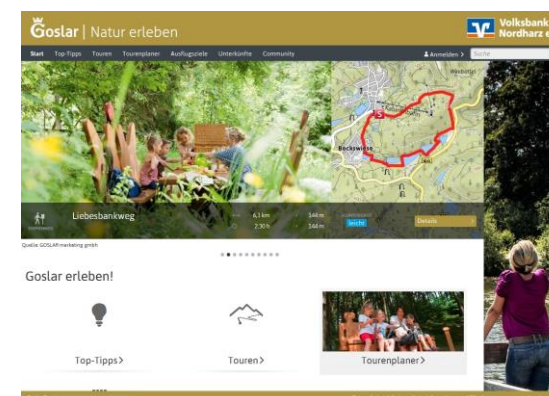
Goslar | Natur erleben

Volksbank Nordharz e

Start Top-Tipps Touren Tourenplaner Ausflugsziele Unterkünfte Community

Anmelden > Suche

Bockswiese

Liebesbankweg

6,1 km 2:30 h 344 m 344 m

leicht

Details

Quelle: GOSLAR marketing gmbh

Goslar erleben!

Top-Tipps >

Touren >

Tourenplaner >